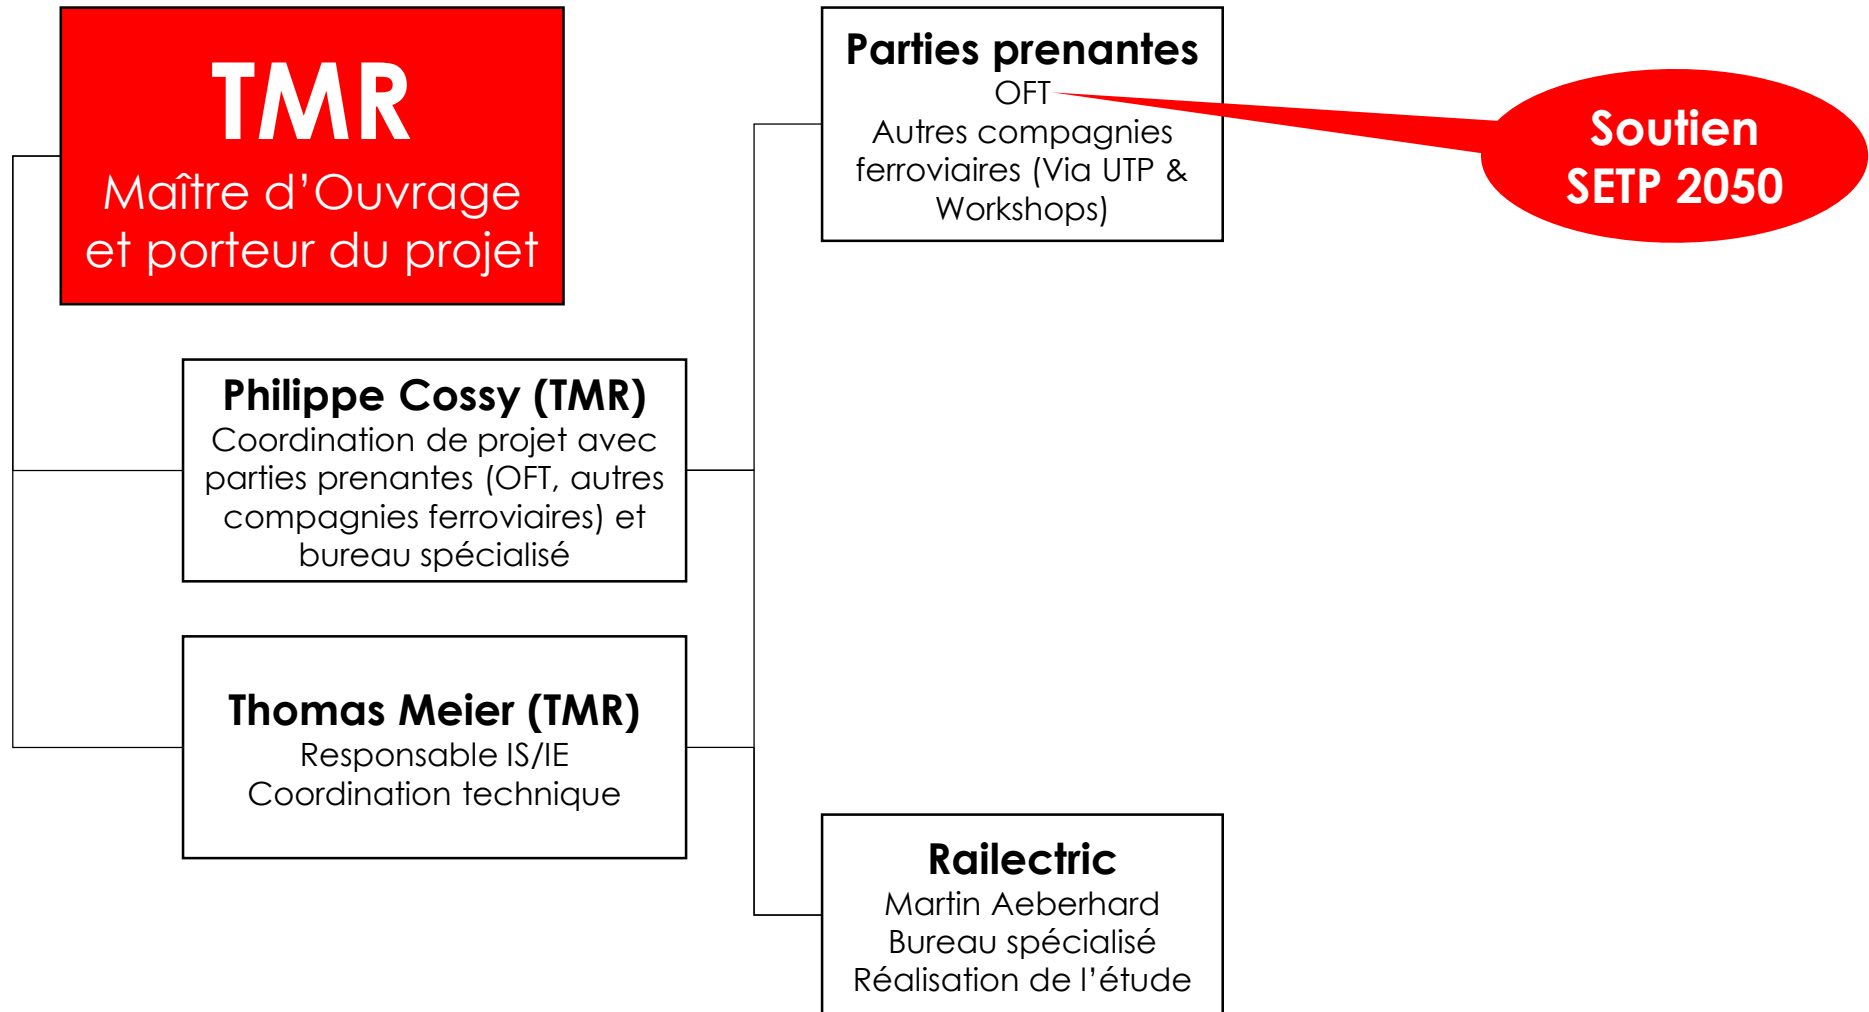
TMR
Maître d’Ouvrage et porteur du projet

Philippe Cossy (TMR)
Coordination de projet avec parties prenantes (OFT, autres compagnies ferroviaires) et bureau spécialisé

Thomas Meier (TMR)
Responsable IS/IE
Coordination technique

Parties prenantes
OFT
Autres compagnies ferroviaires (Via UTP & Workshops)

Soutien SETP 2050

Railectric
Martin Aeberhard
Bureau spécialisé
Réalisation de l’étude